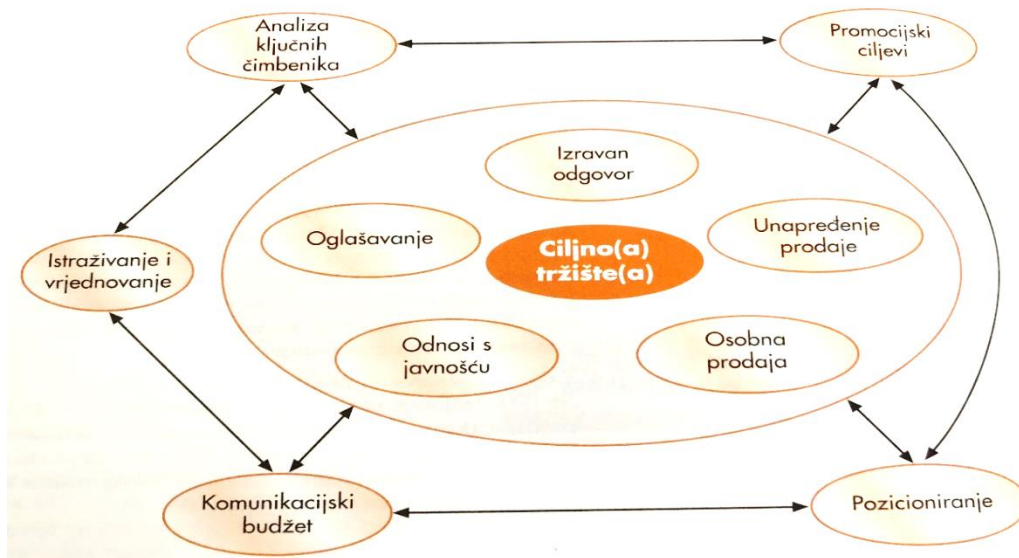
Analiza ključnih čimbenika

Promocijski ciljevi

Izravan odgovor

Oglašavanje

Cilјno(a) tržište(a)

Unapređenje prodaje

Istraživanje i vrjednovanje

Odnosi s javnošću

Osobna prodaja

Komunikacijski budžet

Pozicioniranje